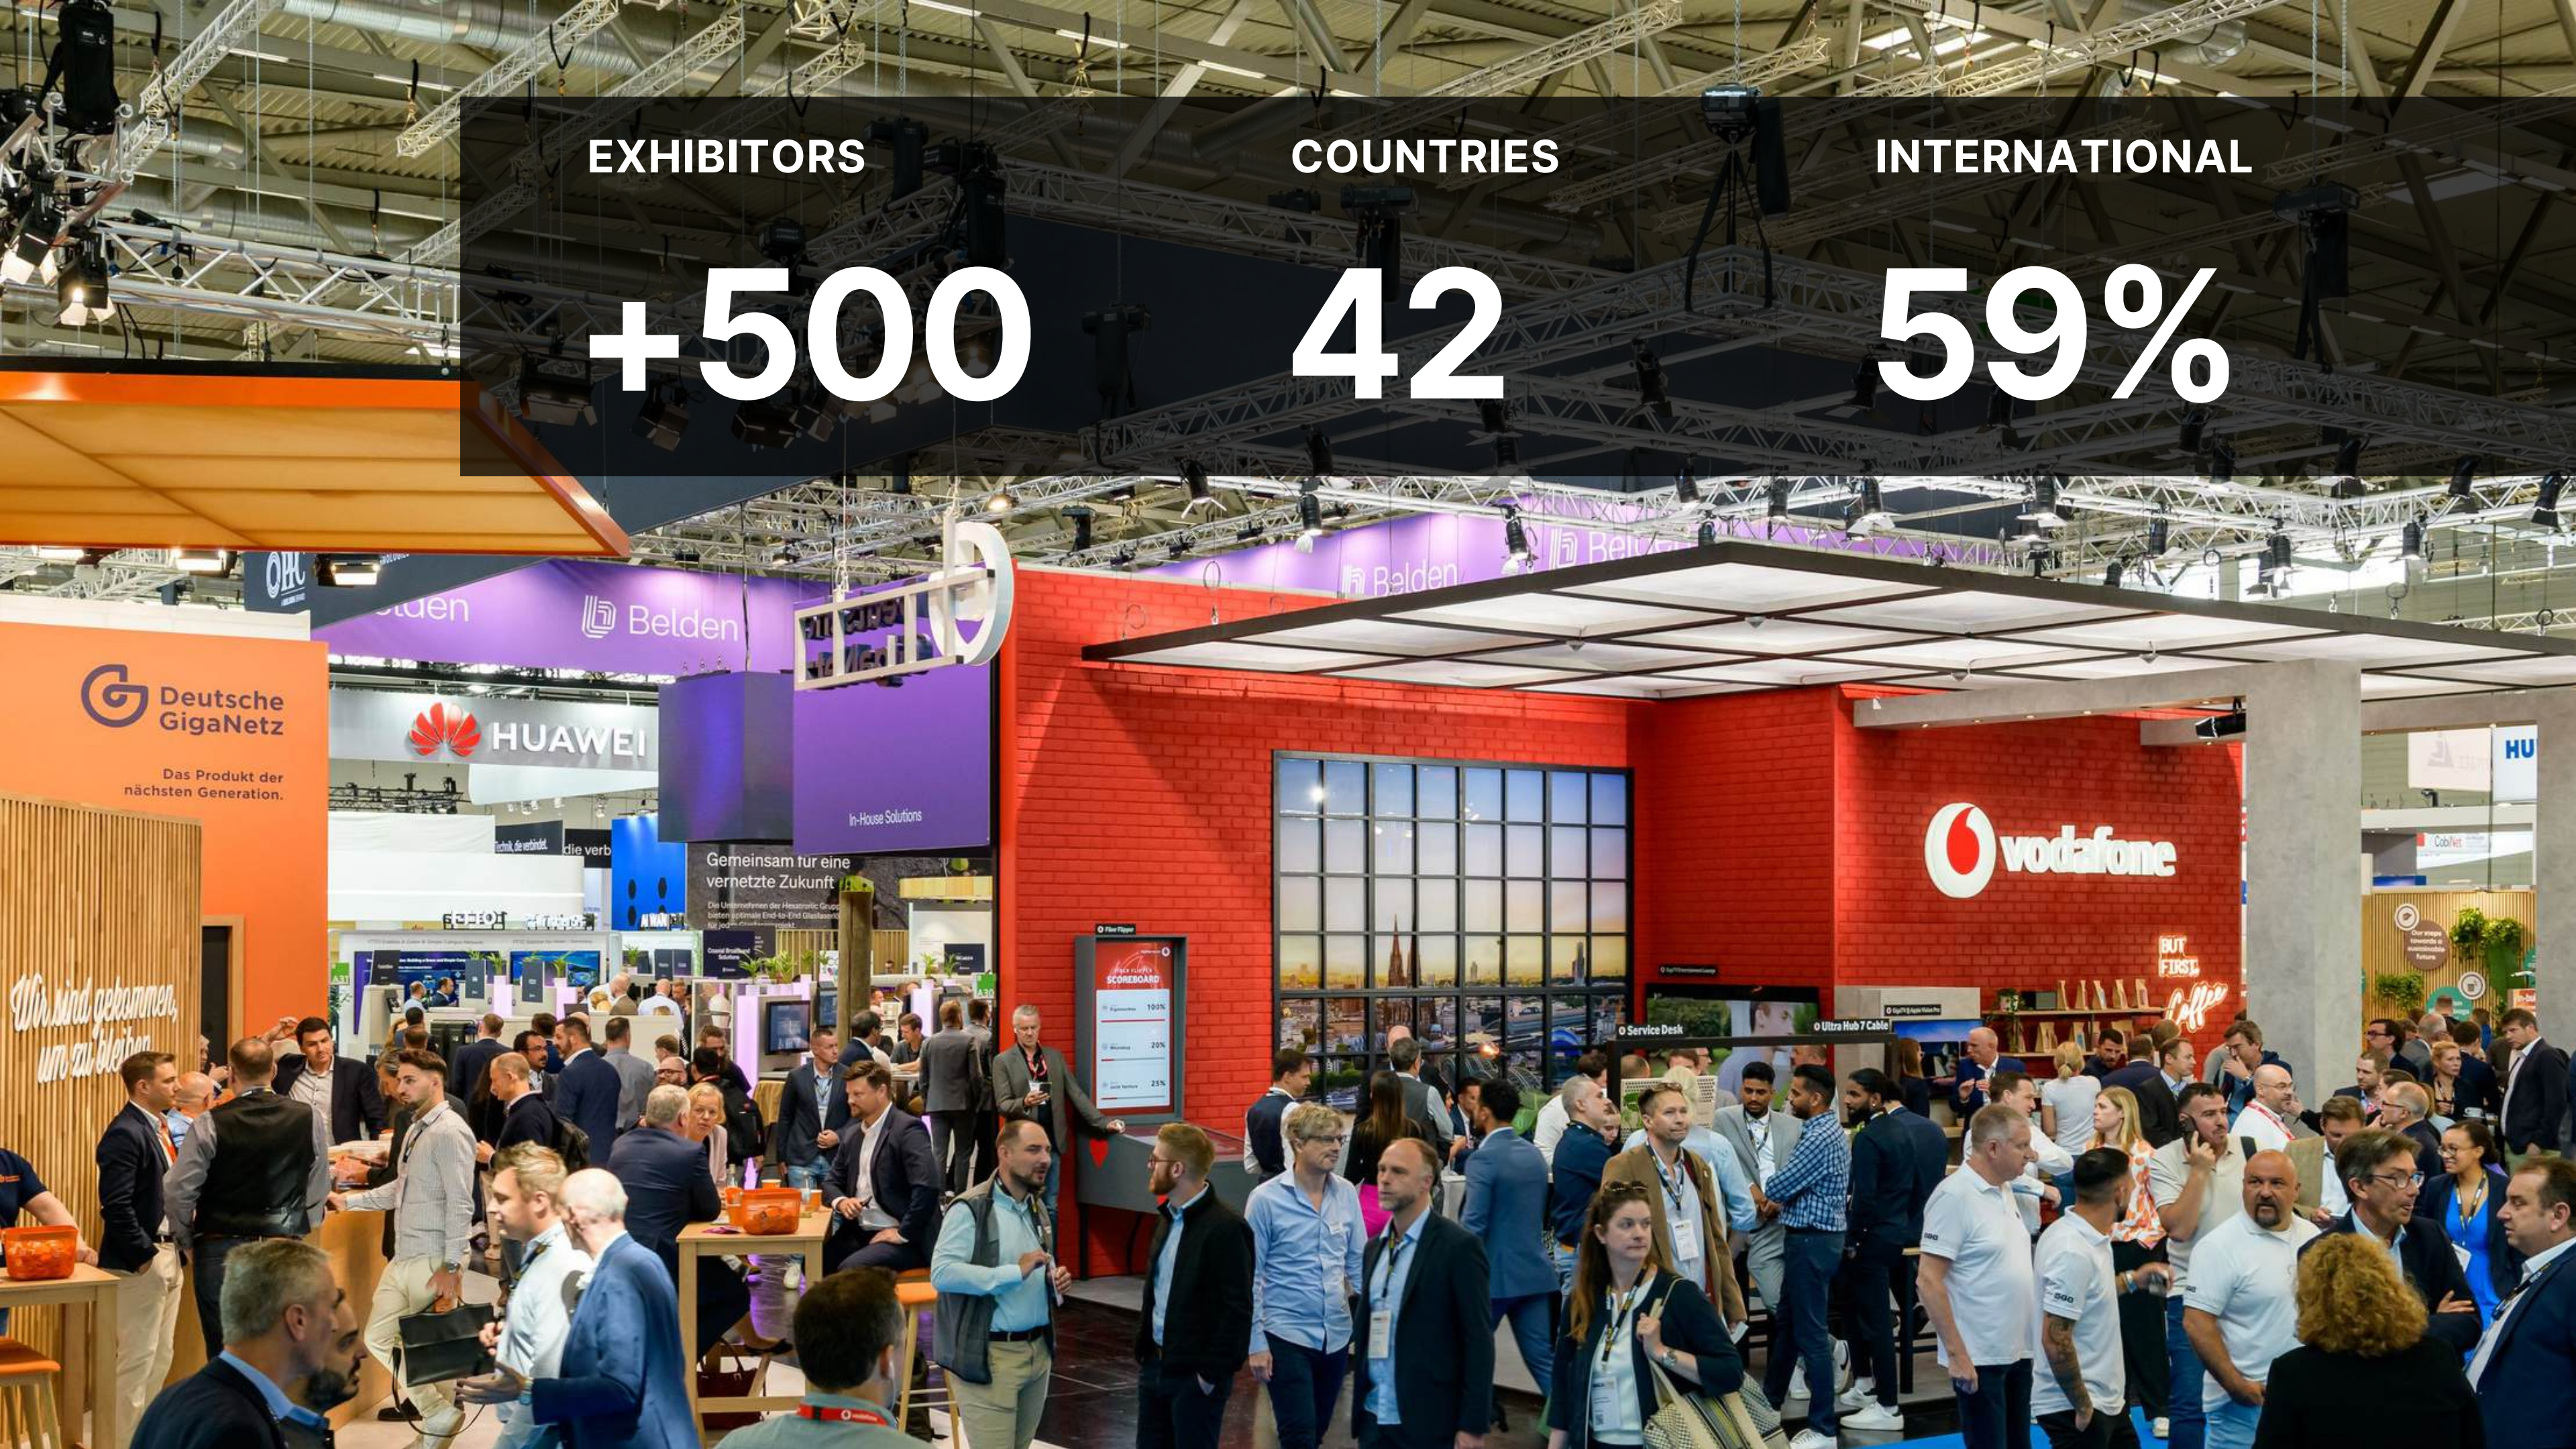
EXHIBITORS
+500

COUNTRIES
42

INTERNATIONAL
59%

Deutsche GigaNetz

Das Produkt der nächsten Generation.

Wir sind gekommen, um zu bleiben

Belden

HUAWEI

In-House Solutions

Gemeinsam für eine vernetzte Zukunft

Belden

vodafone

BUT FIRST, Coffee

SCOREBOARD

Service Desk

Ultra Hub 7 Cable

HU